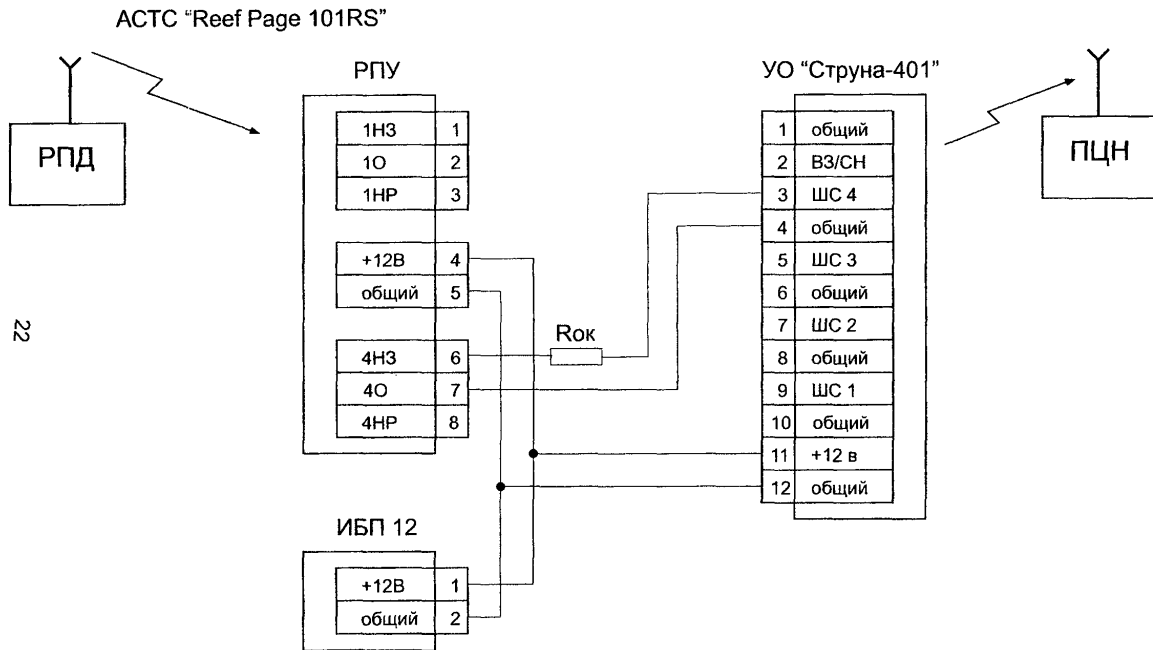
АСТС "Reef Page 101RS"

РПД

РПУ

| | |
|---|---|
| 1НЗ | 1 |
| 1О | 2 |
| 1НР | 3 |

| | |
|---|---|
| +12В | 4 |
| общий | 5 |

| | |
|---|---|
| 4НЗ | 6 |
| 4О | 7 |
| 4НР | 8 |

22

Rок

УО "Струна-401"

| | |
|---|---|
| 1 | общий |
| 2 | ВЗ/СН |
| 3 | ШС 4 |
| 4 | общий |
| 5 | ШС 3 |
| 6 | общий |
| 7 | ШС 2 |
| 8 | общий |
| 9 | ШС 1 |
| 10 | общий |
| 11 | +12 в |
| 12 | общий |

ПЦН

ИБП 12

| | |
|---|---|
| +12В | 1 |
| общий | 2 |